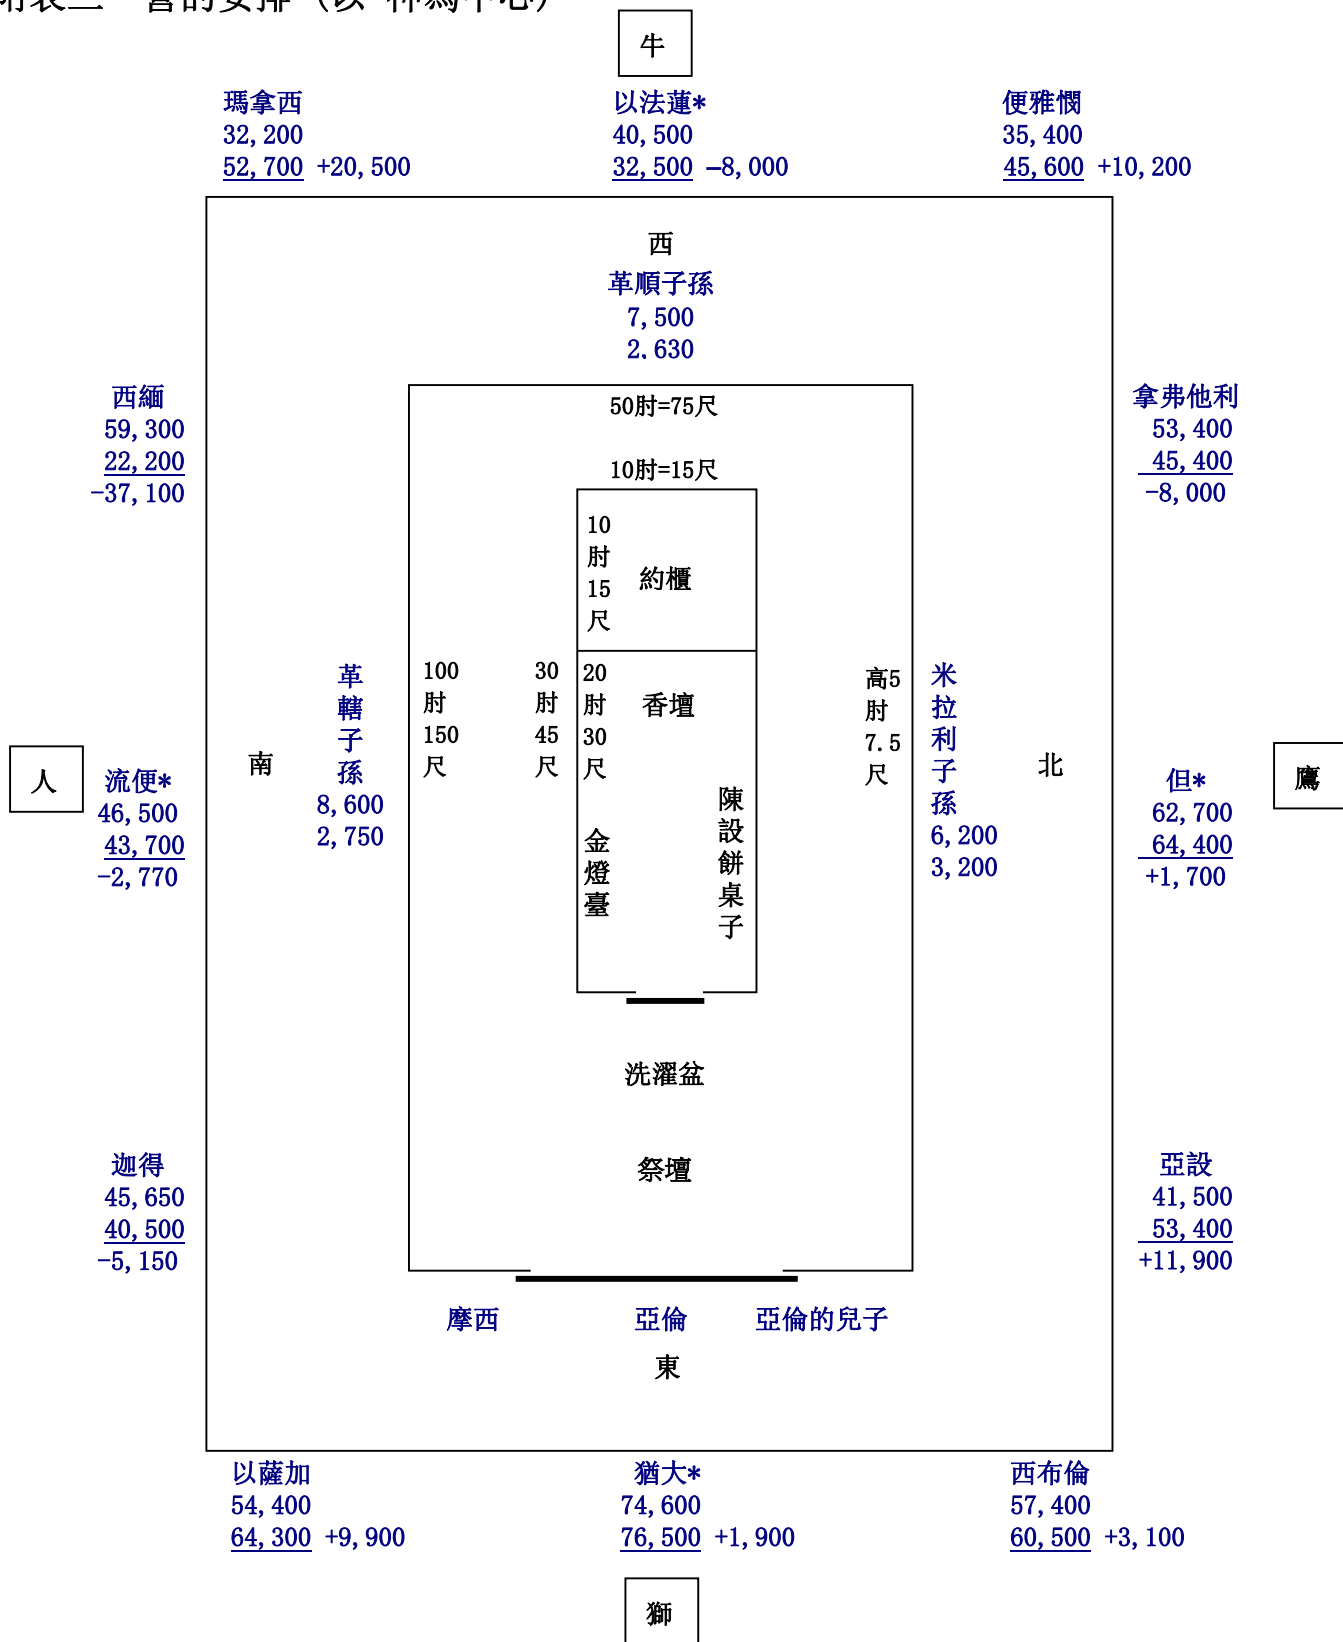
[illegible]

牛

瑪拿西
32,200
52,700 +20,500

以法蓮*
40,500
32,500 –8,000

便雅憫
35,400
45,600 +10,200

西
革順子孫
7,500
2.630

西緬
59,300
22,200
-37,100

50肘=75尺

10肘=15尺

拿弗他利
53,400
45,400
-8,000

10肘15尺

約櫃

100肘150尺

30肘45尺

20肘30尺

香壇

高5肘7.5尺

革轄子孫
8,600
2,750

米拉利子孫
6,200
3,200

人

流便*
46,500
43,700
-2,770

南

北

但*
62,700
64,400
+1,700

鷹

陳設餅桌子

金燈臺

洗濯盆

祭壇

迦得
45,650
40,500
-5,150

亞設
41,500
53,400
+11,900

摩西

亞倫

亞倫的兒子

東

以薩加
54,400
64,300 +9,900

猶大*
74,600
76,500 +1,900

西布倫
57,400
60,500 +3,100

獅